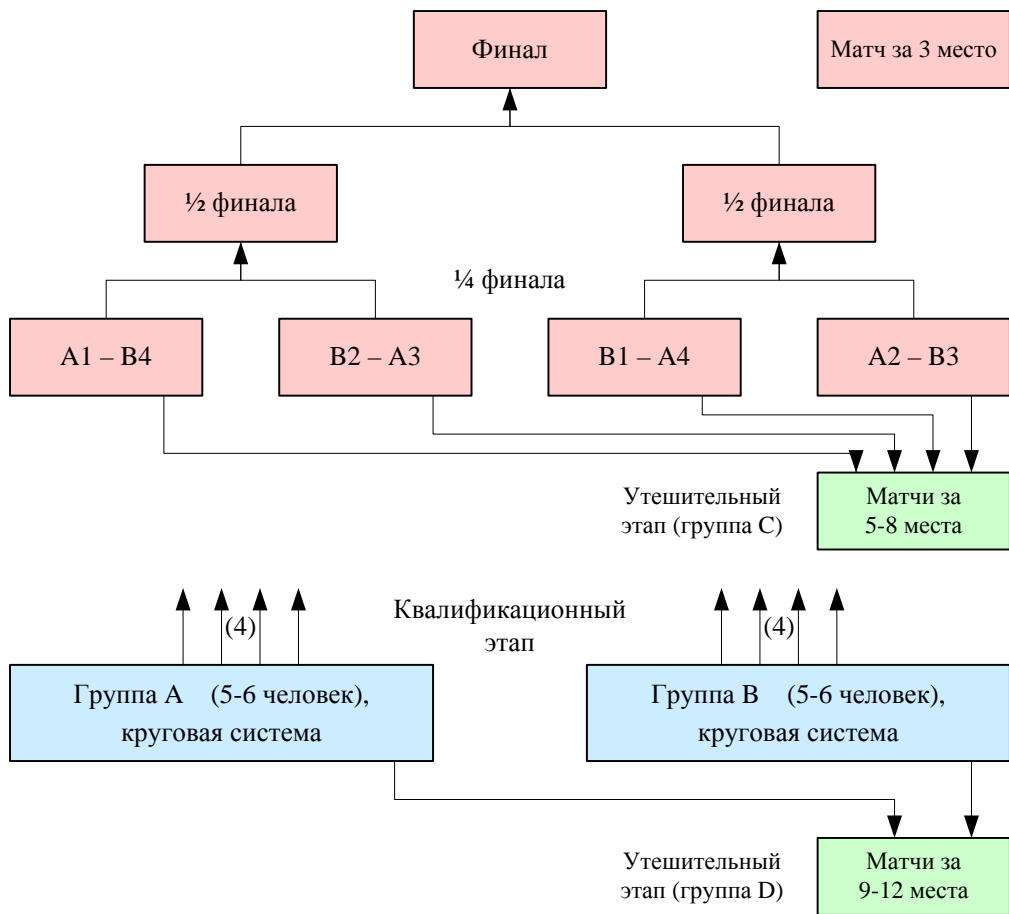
Финал

Матч за 3 место

½ финала

½ финала

¼ финала

A1 – B4

B2 – A3

B1 – A4

A2 – B3

Утешительный этап (группа C)

Матчи за 5-8 места

(4)

Квалификационный этап

(4)

Группа A (5-6 человек), круговая система

Группа B (5-6 человек), круговая система

Утешительный этап (группа D)

Матчи за 9-12 места